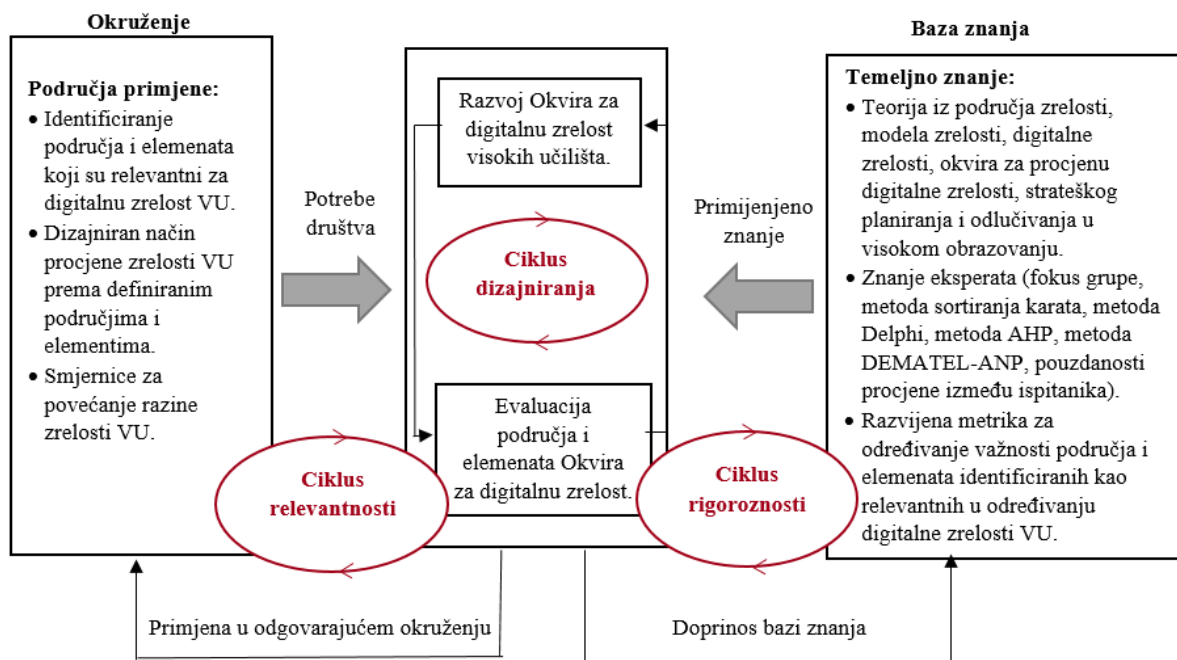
Okruženje

Područja primjene:
• Identificiranje područja i elemenata koji su relevantni za digitalnu zrelost VU.
• Dizajniran način procjene zrelosti VU prema definiranim područjima i elementima.
• Smjernice za povećanje razine zrelosti VU.

Potrebe društva

Razvoj Okvira za digitalnu zrelost visokih učilišta.

Ciklus dizajniranja

Evaluacija područja i elemenata Okvira za digitalnu zrelost.

Ciklus relevantnosti

Ciklus rigoroznosti

Primijenjeno znanje

Baza znanja

Temeljno znanje:
• Teorija iz područja zrelosti, modela zrelosti, digitalne zrelosti, okvira za procjenu digitalne zrelosti, strateškog planiranja i odlučivanja u visokom obrazovanju.
• Znanje eksperata (fokus grupe, metoda sortiranja karata, metoda Delphi, metoda AHP, metoda DEMATEL-ANP, pouzdanosti procjene između ispitanika).
• Razvijena metrika za određivanje važnosti područja i elemenata identificiranih kao relevantnih u određivanju digitalne zrelosti VU.

Primjena u odgovarajućem okruženju

Doprinos bazi znanja